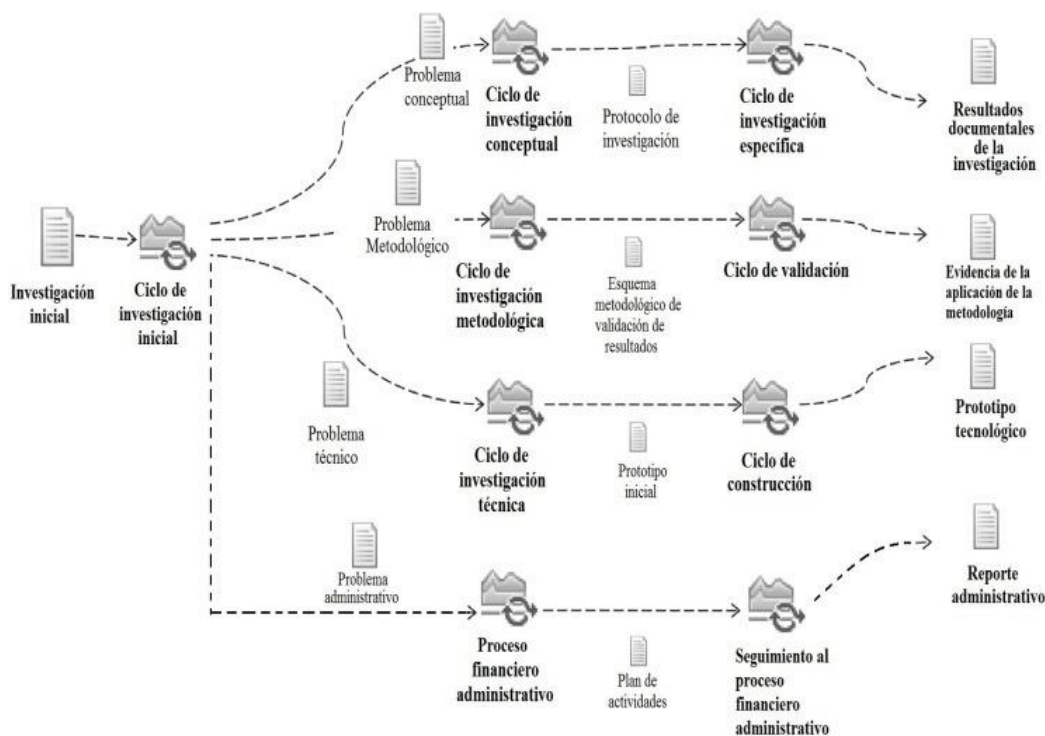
Investigación inicial

Ciclo de investigación inicial

Problema conceptual

Ciclo de investigación conceptual

Protocolo de investigación

Ciclo de investigación especifica

Resultados documentales de la investigación

Problema Metodológico

Ciclo de investigación metodológica

Esquema metodológico de validación de resultados

Ciclo de validación

Evidencia de la aplicación de la metodología

Problema técnico

Ciclo de investigación técnica

Prototipo inicial

Ciclo de construcción

Prototipo tecnológico

Problema administrativo

Proceso financiero administrativo

Plan de actividades

Seguimiento al proceso financiero administrativo

Reporte administrativo